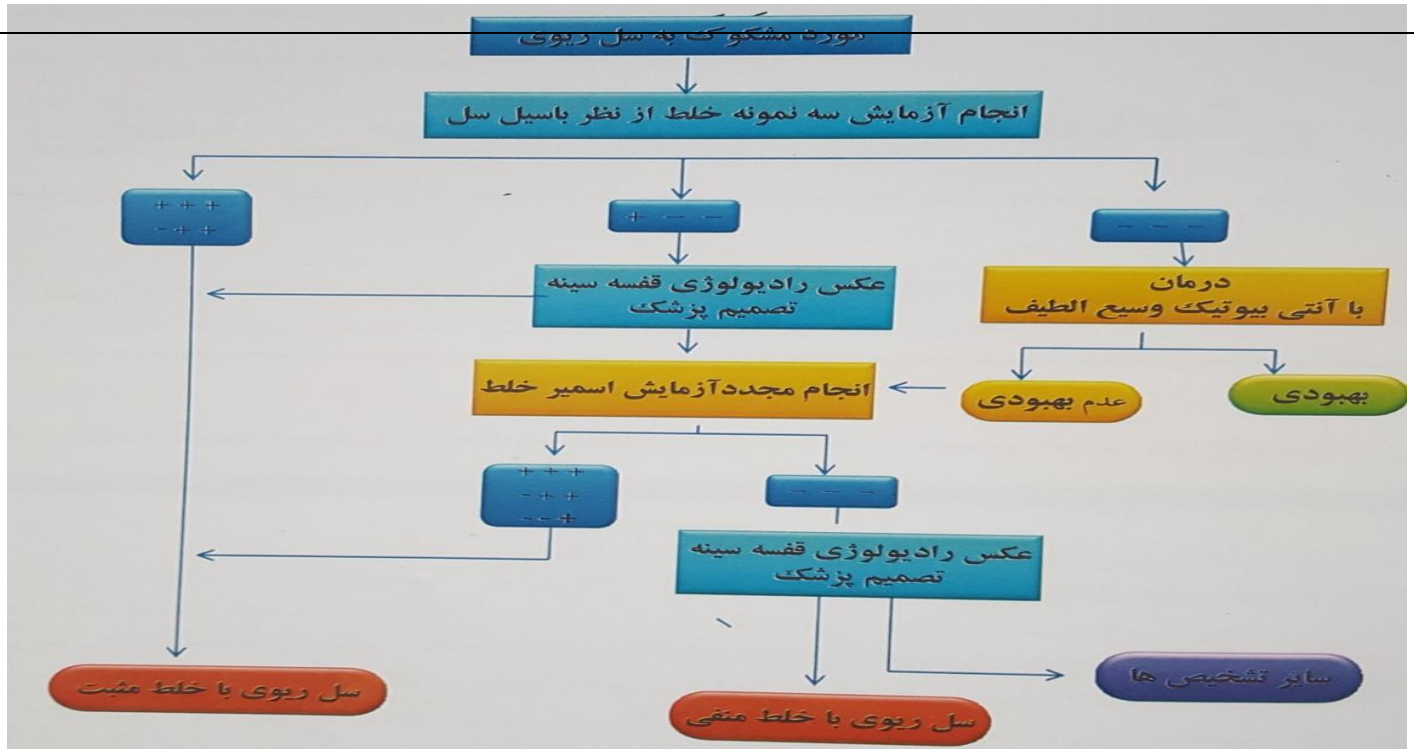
مورد مشکوک به سل ریوی

انجام آزمایش سه نمونه خلط از نظر باسیل سل

- - -

+ - -

+ + +
- + +

درمان
با آنتی بیوتیک وسیع الطیف

بهبودی

عدم بهبودی

عکس رادیولوژی قفسه سینه
تصمیم پزشک

انجام مجددآزمایش اسمیر خلط

- - -

+ + +
- + +
- - +

عکس رادیولوژی قفسه سینه
تصمیم پزشک

سایر تشخیص ها

سل ریوی با خلط منفی

سل ریوی با خلط مثبت